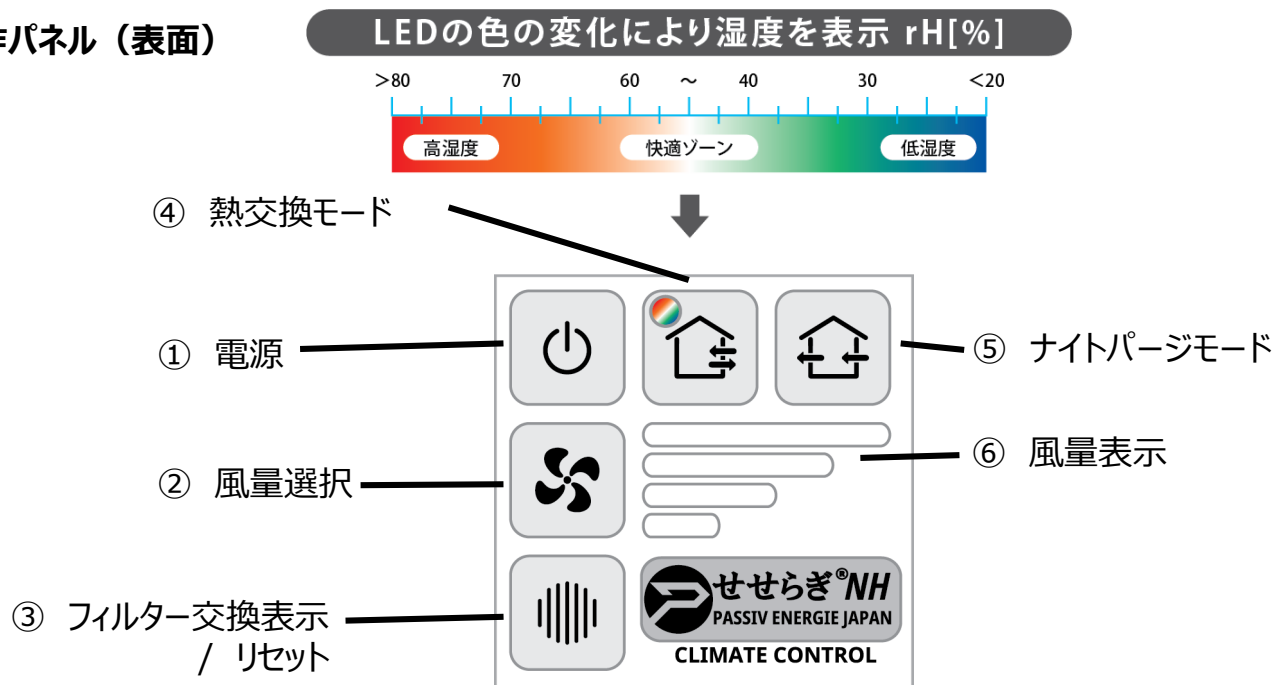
作パネル（表面）

LEDの色の変化により湿度を表示 rH[%]

>80 70 60 ~ 40 30 <20

高湿度 快適ゾーン 低湿度

④ 熱交換モード

① 電源

⑤ ナイトパージモード

⑥ 風量表示

② 風量選択

③ フィルター交換表示 / リセット

せせらぎ®NH
PASSIV ENERGIE JAPAN
CLIMATE CONTROL